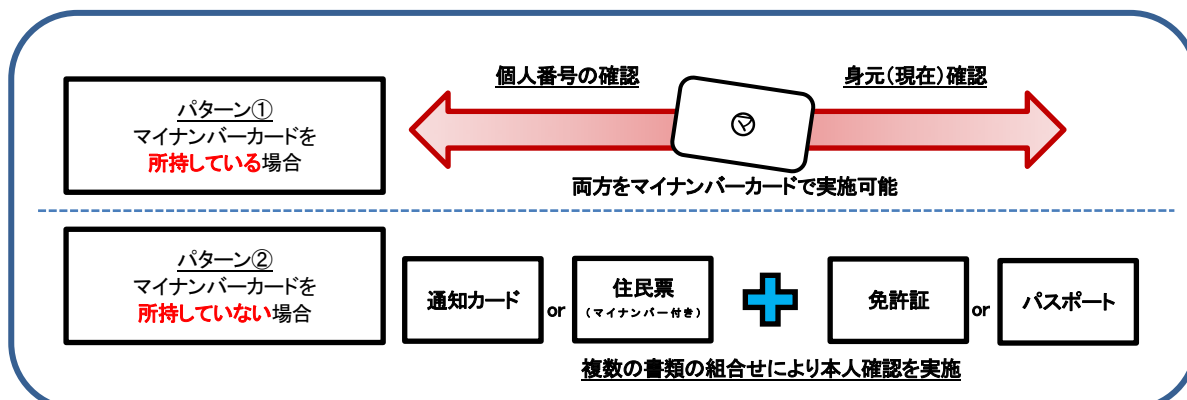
パターン①
マイナンバーカードを
所持している場合

個人番号の確認

身元(現在)確認

両方をマイナンバーカードで実施可能

パターン②
マイナンバーカードを
所持していない場合

通知カード

or

住民票
(マイナンバー付き)

免許証

or

パスポート

複数の書類の組合せにより本人確認を実施